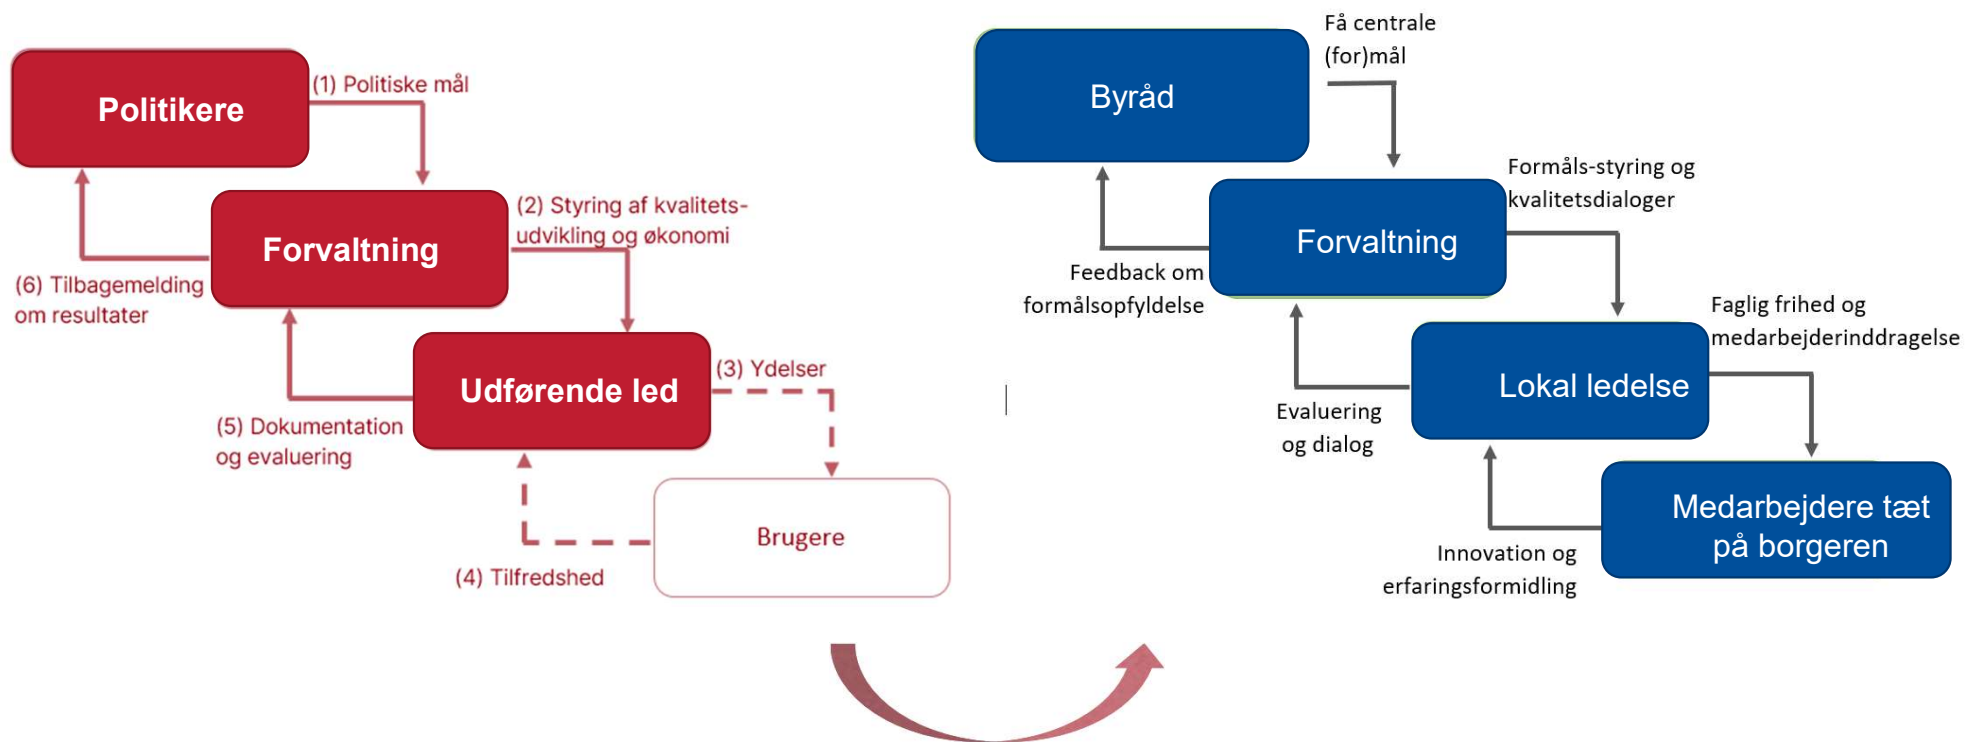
Politikere

(1) Politiske mål

Forvaltning

(2) Styring af kvalitets-udvikling og økonomi

(6) Tilbagemelding om resultater

Udførende led

(3) Ydelser

(5) Dokumentation og evaluering

Brugere

(4) Tilfredshed

Byråd

Få centrale (for)mål

Formåls-styring og kvalitetsdialoger

Forvaltning

Feedback om formålsopfyldelse

Faglig frihed og medarbejderinddragelse

Lokal ledelse

Evaluering og dialog

Medarbejdere tæt på borgeren

Innovation og erfaringsformidling